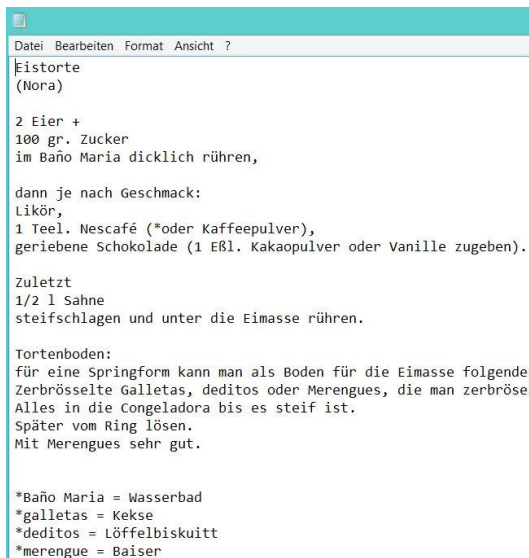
Datei Bearbeiten Format Ansicht ?

Eistorte
(Nora)

2 Eier +
100 gr. Zucker
im Baño Maria dicklich rühren,

dann je nach Geschmack:
Likör,
1 Teel. Nescafé (*oder Kaffeepulver),
geriebene Schokolade (1 Eßl. Kakaopulver oder Vanille zugeben).

Zuletzt
1/2 l Sahne
steifschlagen und unter die Eimasse rühren.

Tortenboden:
für eine Springform kann man als Boden für die Eimasse folgende
Zerbrösselte Galletas, deditos oder Merengues, die man zerbröse
Alles in die Congeladora bis es steif ist.
Später vom Ring lösen.
Mit Merengues sehr gut.

*Baño Maria = Wasserbad
*galletas = Kekse
*deditos = Löffelbiskuitt
*merengue = Baiser